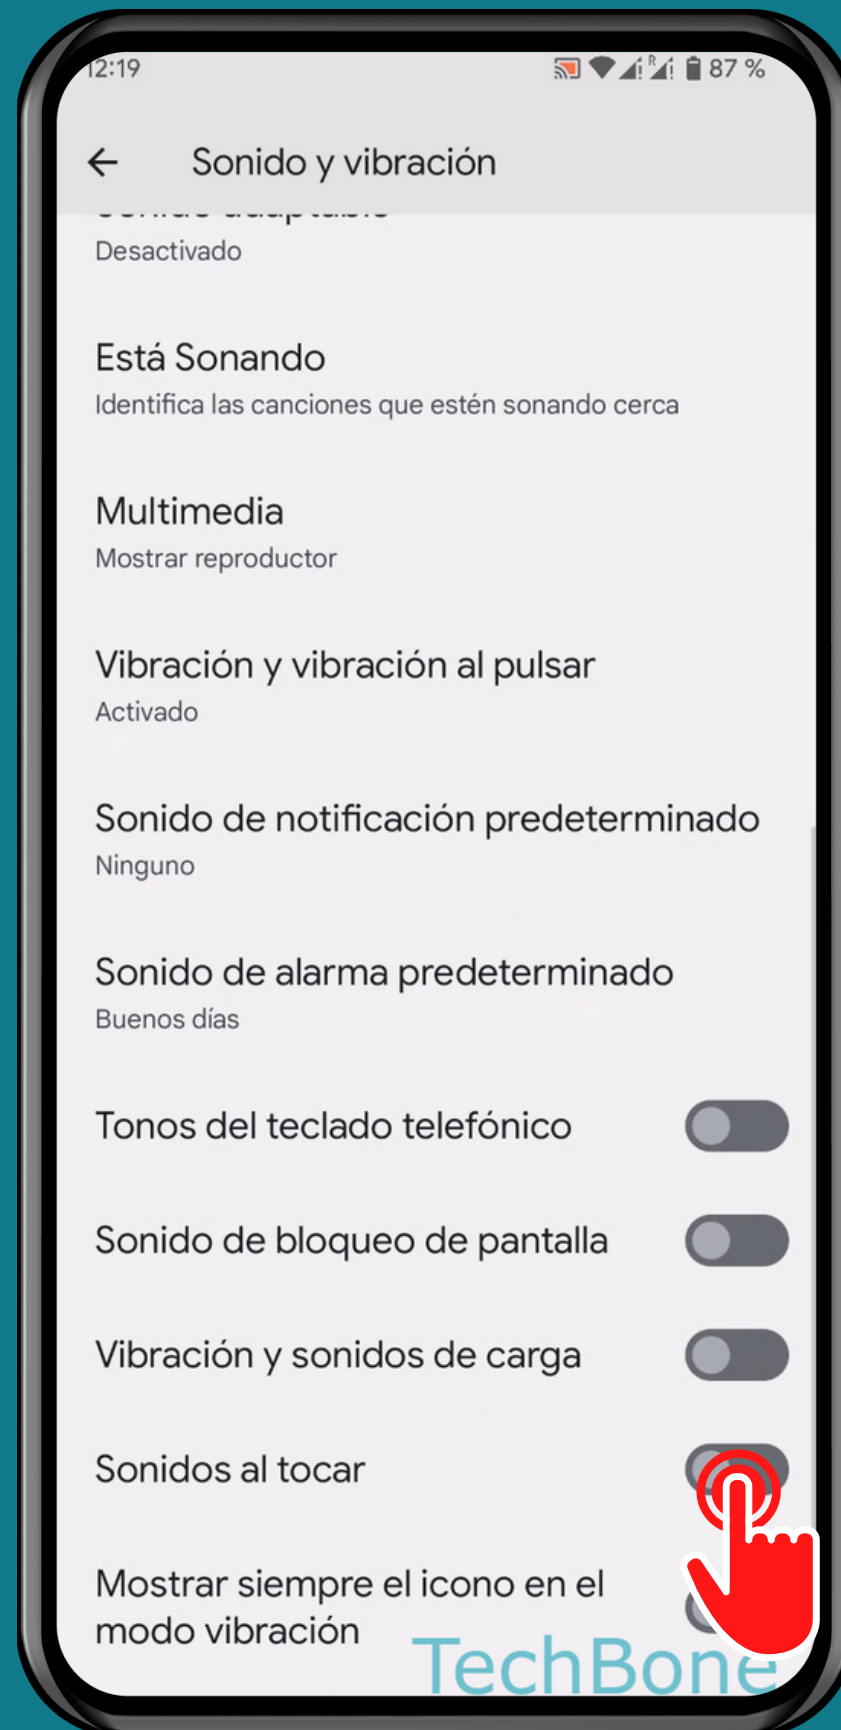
12:19 87 %

Sonido y vibración

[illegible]
Desactivado

Está Sonando
Identifica las canciones que estén sonando cerca

Multimedia
Mostrar reproductor

Vibración y vibración al pulsar
Activado

Sonido de notificación predeterminado
Ninguno

Sonido de alarma predeterminado
Buenos días

Tonos del teclado telefónico

Sonido de bloqueo de pantalla

Vibración y sonidos de carga

Sonidos al tocar

Mostrar siempre el icono en el modo vibración

TechBone